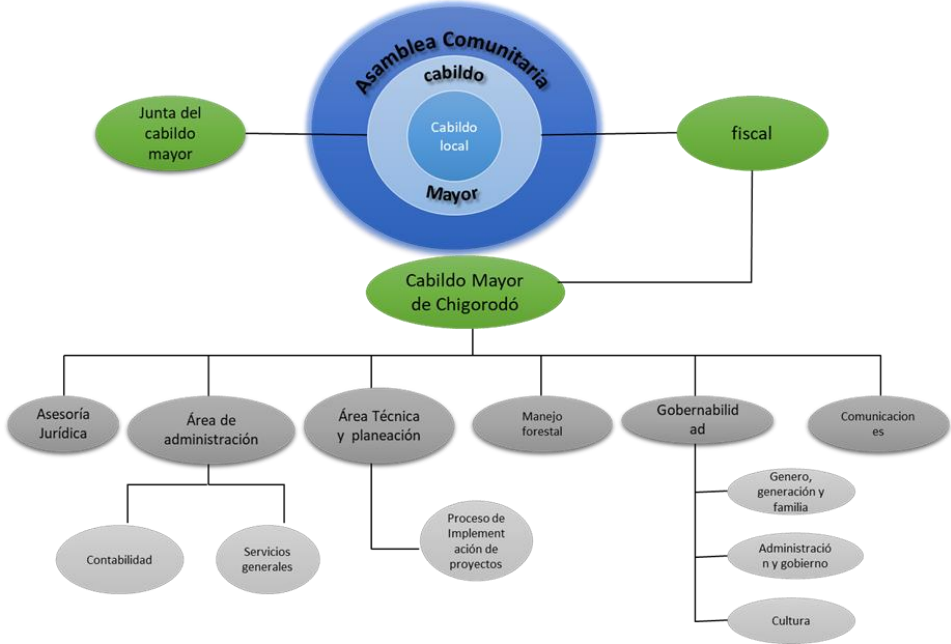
Asamblea Comunitaria

cabildo

Cabildo local

Mayor

Junta del cabildo mayor

fiscal

Cabildo Mayor de Chigorodó

Asesoría Jurídica

Área de administración

Área Técnica y planeación

Manejo forestal

Gobernabilidad

Comunicaciones

Contabilidad

Servicios generales

Proceso de Implementación de proyectos

Genero, generación y familia

Administración y gobierno

Cultura